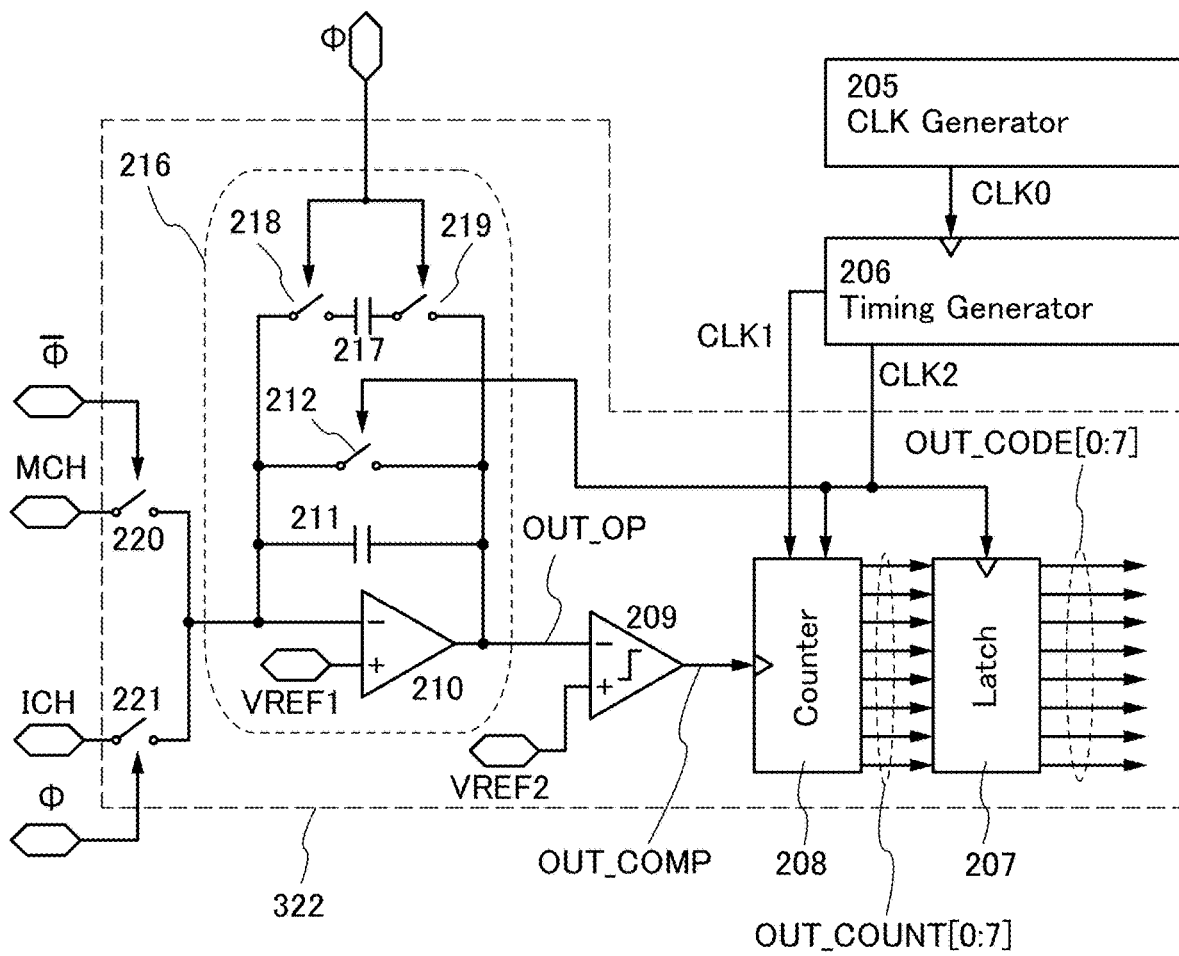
Φ

205
CLK Generator

216

CLK0

218
219

206
Timing Generator

217

CLK1

CLK2

$\overline{\Phi}$

212

OUT_CODE[0:7]

MCH

211

220

OUT_OP

209

−

−

+

+

Counter

Latch

VREF1

210

ICH

221

VREF2

Φ

OUT_COMP

208

207

322

OUT_COUNT[0:7]